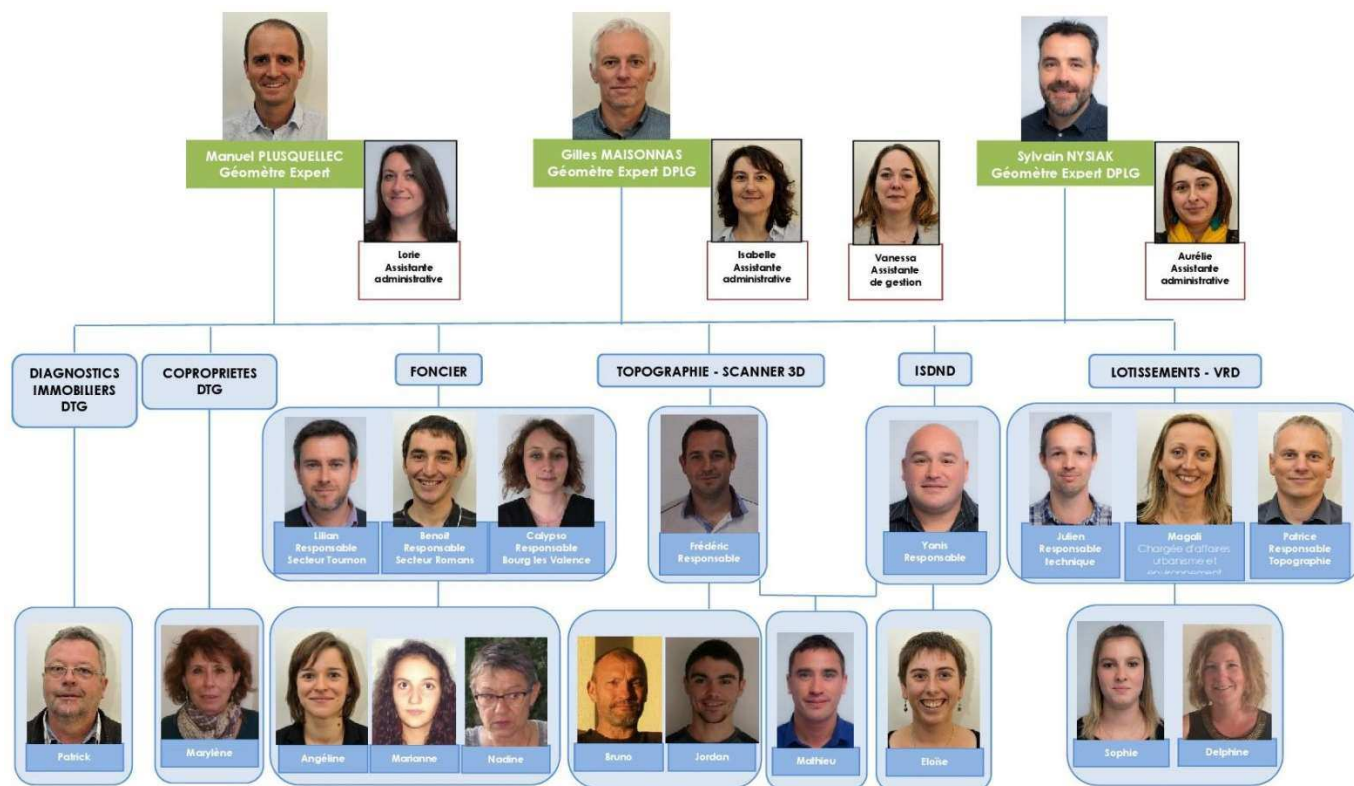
Manuel PLUSQUELLEC
Géomètre Expert

Lorie
Assistante administrative

Gilles MAISONNAS
Géomètre Expert DPLG

Isabelle
Assistante administrative

Vanessa
Assistante de gestion

Sylvain NYSIAK
Géomètre Expert DPLG

Aurélie
Assistante administrative

DIAGNOSTICS IMMOBILIERS DTG

COPROPRIETES DTG

FONCIER

TOPOGRAPHIE - SCANNER 3D

ISDND

LOTISSEMENTS - VRD

Lilian
Responsable
Secteur Tournon

Benoit
Responsable
Secteur Romans

Calypso
Responsable
Bourg les Valence

Frédéric
Responsable

Yanis
Responsable

Julien
Responsable technique

Magali
Chargée d'affaires urbanisme et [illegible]

Patrice
Responsable
Topographie

Patrick

Marylène

Angéline

Marianne

Nadine

Bruno

Jordan

Mathieu

Eloïse

Sophie

Delphine